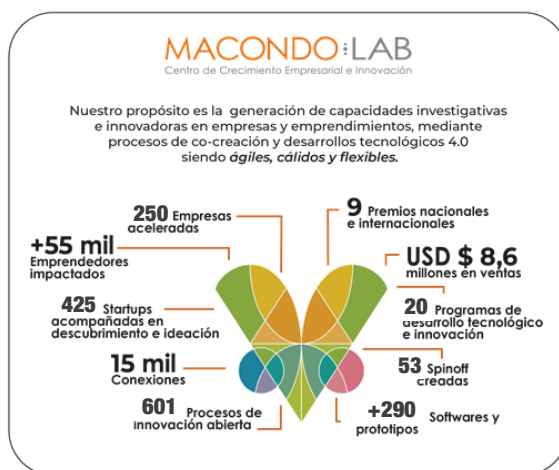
MACONDO LAB
Centro de Crecimiento Empresarial e Innovación

Nuestro propósito es la generación de capacidades investigativas e innovadoras en empresas y emprendimientos, mediante procesos de co-creación y desarrollos tecnológicos 4.0 siendo ágiles, cálidos y flexibles.

250 Empresas aceleradas

+55 mil Emprendedores impactados

425 Startups acompañadas en descubrimiento e ideación

15 mil Conexiones

601 Procesos de innovación abierta

9 Premios nacionales e internacionales

USD $ 8,6 millones en ventas

20 Programas de desarrollo tecnológico e innovación

53 Spinoff creadas

+290 Softwares y prototipos